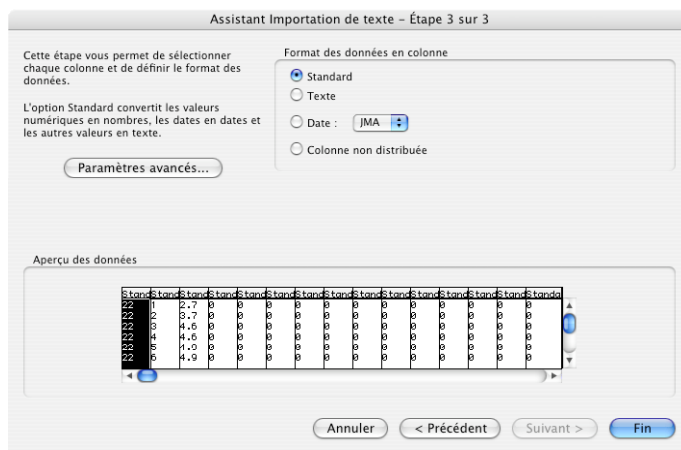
Assistant Importation de texte - Étape 3 sur 3

Cette étape vous permet de sélectionner chaque colonne et de définir le format des données.

L'option Standard convertit les valeurs numériques en nombres, les dates en dates et les autres valeurs en texte.

Paramètres avancés...

Format des données en colonne

Standard

Texte

Date : JMA

Colonne non distribuée

Aperçu des données

| Stand | Stand | Stand | Stand | Stand | Stand | Stand | Stand | Stand | Stand | Stand | Stand | Stand | Stand | Standa |
|---|---|---|---|---|---|---|---|---|---|---|---|---|---|---|
| 22 | 1 | 2.7 | 0 | 0 | 0 | 0 | 0 | 0 | 0 | 0 | 0 | 0 | 0 | |
| 22 | 2 | 3.7 | 0 | 0 | 0 | 0 | 0 | 0 | 0 | 0 | 0 | 0 | 0 | |
| 22 | 3 | 4.6 | 0 | 0 | 0 | 0 | 0 | 0 | 0 | 0 | 0 | 0 | 0 | |
| 22 | 4 | 4.6 | 0 | 0 | 0 | 0 | 0 | 0 | 0 | 0 | 0 | 0 | 0 | |
| 22 | 5 | 4.0 | 0 | 0 | 0 | 0 | 0 | 0 | 0 | 0 | 0 | 0 | 0 | |
| 22 | 6 | 4.9 | 0 | 0 | 0 | 0 | 0 | 0 | 0 | 0 | 0 | 0 | 0 | |

Annuler   < Précédent   Suivant >   Fin